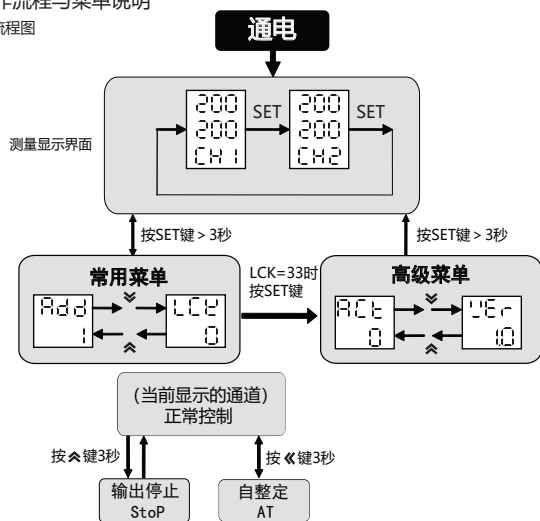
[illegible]流程与菜单说明
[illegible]流程图

通电

200
200
CH1

SET

200
200
CH2

SET

测量显示界面

按SET键 > 3秒

按SET键 > 3秒

常用菜单

Add
1

LCK
0

LCK=33时
按SET键

高级菜单

ACt
0

VEr
1.0

(当前显示的通道)
正常控制

按⏶键3秒

按《键3秒

输出停止
StoP

自整定
AT